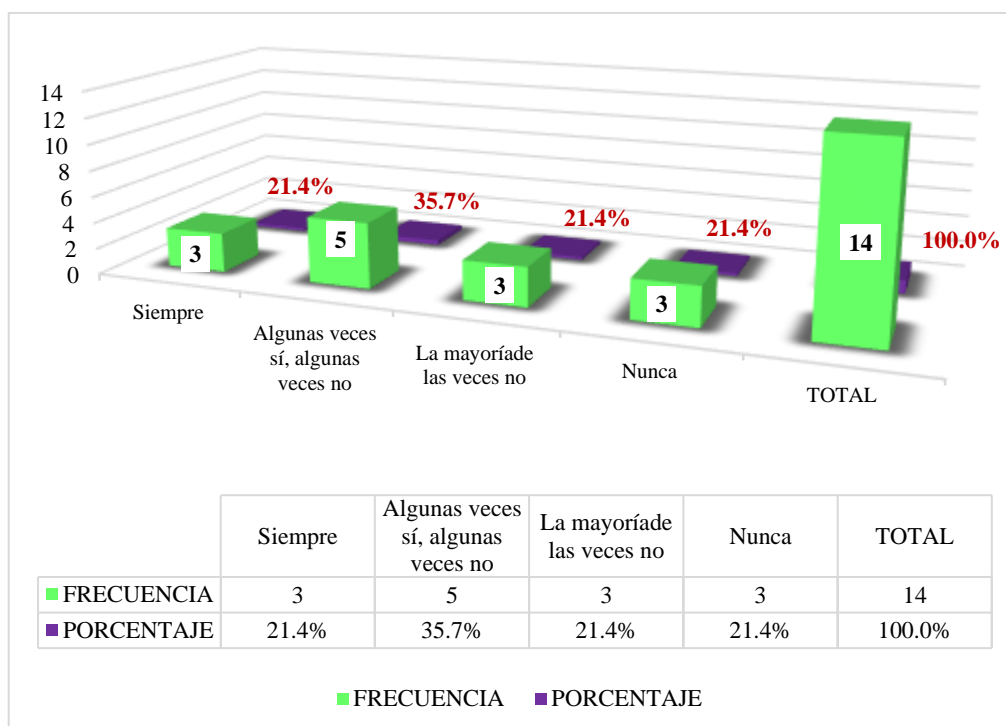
14
12
10
8
6
4
2
0

21.4%
35.7%
21.4%
21.4%
100.0%

3
5
3
3
14

Siempre
Algunas veces sí, algunas veces no
La mayoríade las veces no
Nunca
TOTAL

| | Siempre | Algunas veces sí, algunas veces no | La mayoríade las veces no | Nunca | TOTAL |
|---|---|---|---|---|---|
| FRECUENCIA | 3 | 5 | 3 | 3 | 14 |
| PORCENTAJE | 21.4% | 35.7% | 21.4% | 21.4% | 100.0% |

FRECUENCIA PORCENTAJE